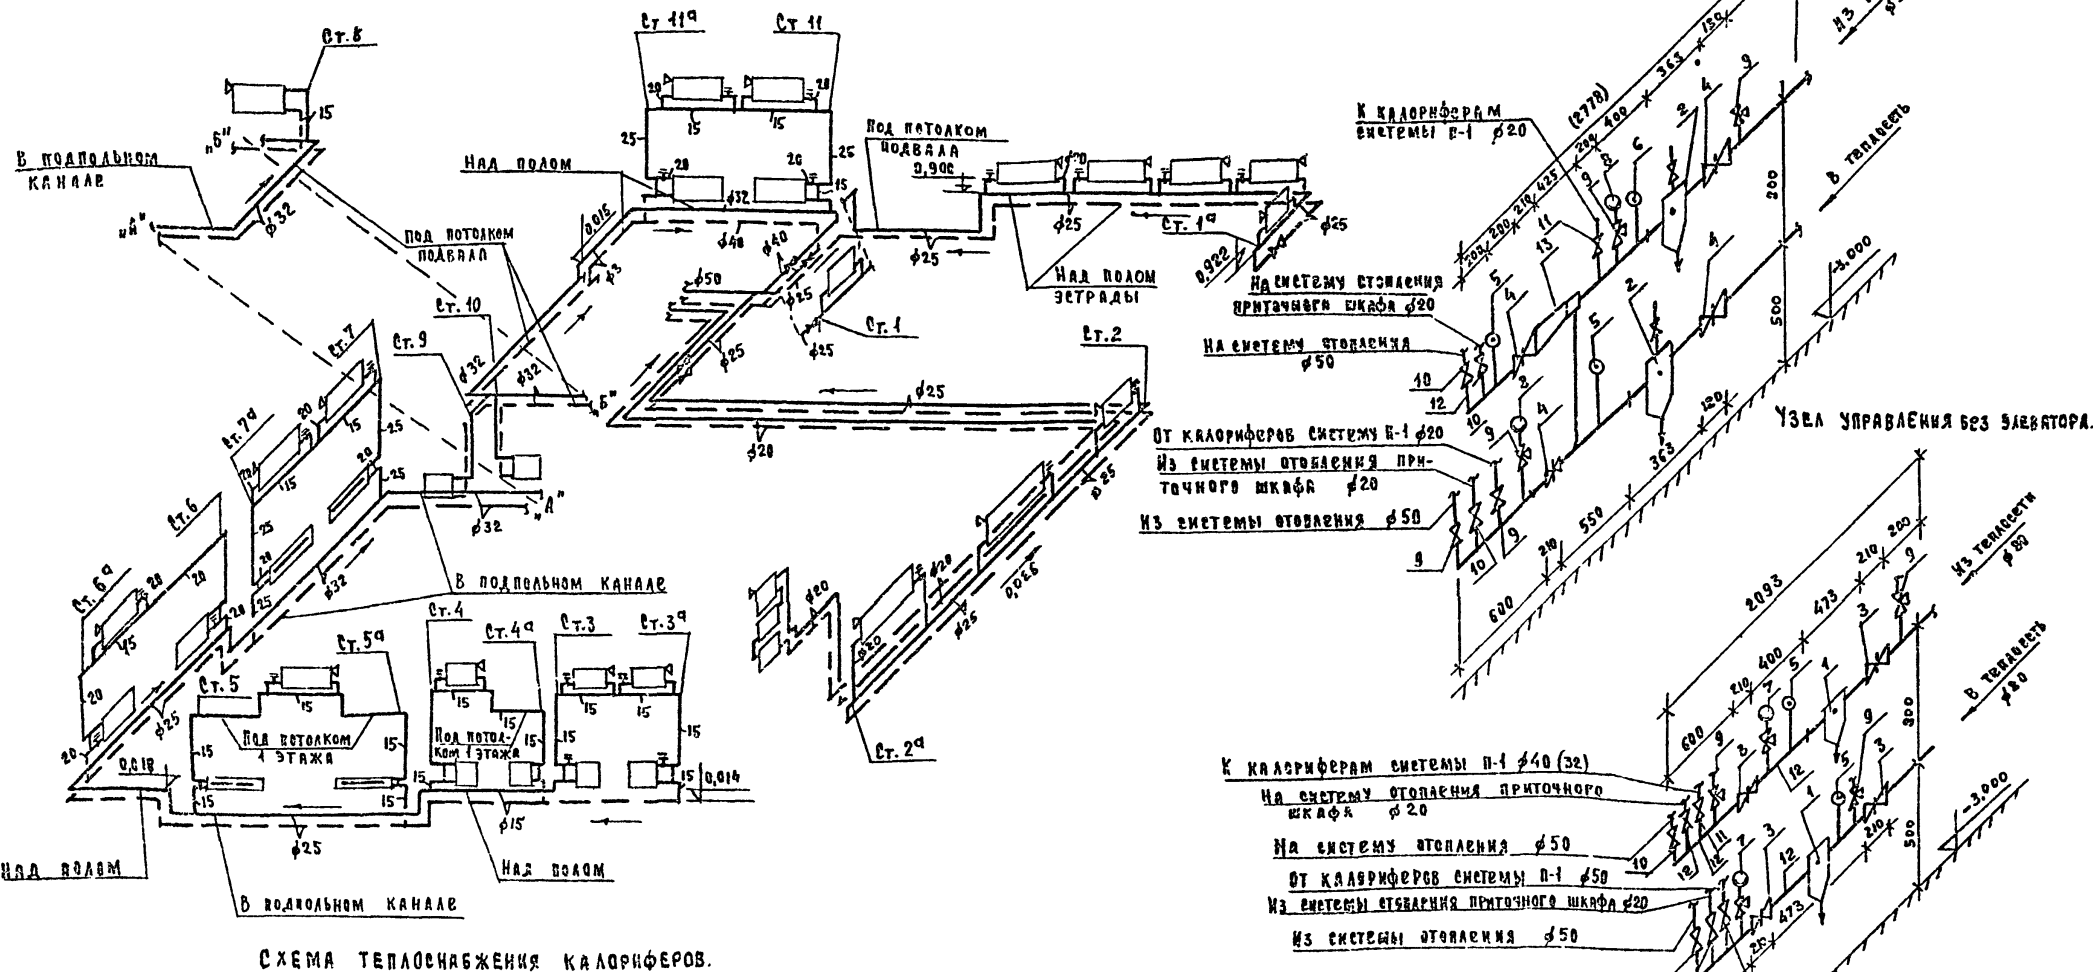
Ст. 8
„б"
15
В подпольном канале
„и"
$\phi 32$
Ст. 11а
Ст. 11
20
20
15
15
25
25
20
20
15
Над полом
$\phi 32$
0,015
$\phi 40$
$\phi 40$
$\phi 50$
$\phi 25$
$\phi 25$
Под потолком подвала
0,900
$\phi 25$
$\phi 25$
Ст. 1а
$\phi 25$
0,922
Над полом эстрады
Под потолком подвала
Ст. 10
Ст. 9
$\phi 32$
$\phi 32$
„Б"
Ст. 1
$\phi 25$
Ст. 7
20
15
25
Ст. 7а
20
15
25
25
20
25
20
$\phi 32$
„А"
$\phi 32$
Ст. 2
$\phi 25$
$\phi 20$
$\phi 25$
Ст. 6
Ст. 6а
20
20
15
20
20
25
$\phi 25$
20
0,018
В подпольном канале
$\phi 20$
$\phi 20$
0,026
$\phi 25$
$\phi 20$
$\phi 20$
Ст. 2а
Ст. 5а
Ст. 5
15
Под потолком 1 этажа
15
15
15
15
Ст. 4
Ст. 4а
15
Под потолком 1 этажа
15
15
15
Ст. 3
Ст. 3а
15
15
15
15
0,014
$\phi 15$
$\phi 25$
Над полом
Над полом
В подпольном канале
Схема теплоснабжения калориферов.
Из
(2778)
К калориферам системы П-1 $\phi 20$
204 400 363 150
9 8 6 2 4 9
В теплосеть
200 210 425
11 13
300
-3,000
На систему отопления приточного шкафа $\phi 20$
5 4 5 2 4
На систему отопления $\phi 50$
10 12 2
500
От калориферов системы П-1 $\phi 20$
10 9 4
120 363
Из системы отопления приточного шкафа $\phi 20$
Из системы отопления $\phi 50$
9 10 9
600 210 550
Узел управления без элеватора.
2093
210 200
473
3 9
Из теплосети $\phi 80$
В теплосеть $\phi 80$
600 210 400 7 5 1
9 8
300
К калориферам системы П-1 $\phi 40$ (32)
На систему отопления приточного шкафа $\phi 20$
12 9 3
На систему отопления $\phi 50$
10 12 11 7 3 12 1 210
500
-3,000
От калориферов системы П-1 $\phi 50$
Из системы отопления приточного шкафа $\phi 20$
Из системы отопления $\phi 50$
210 473